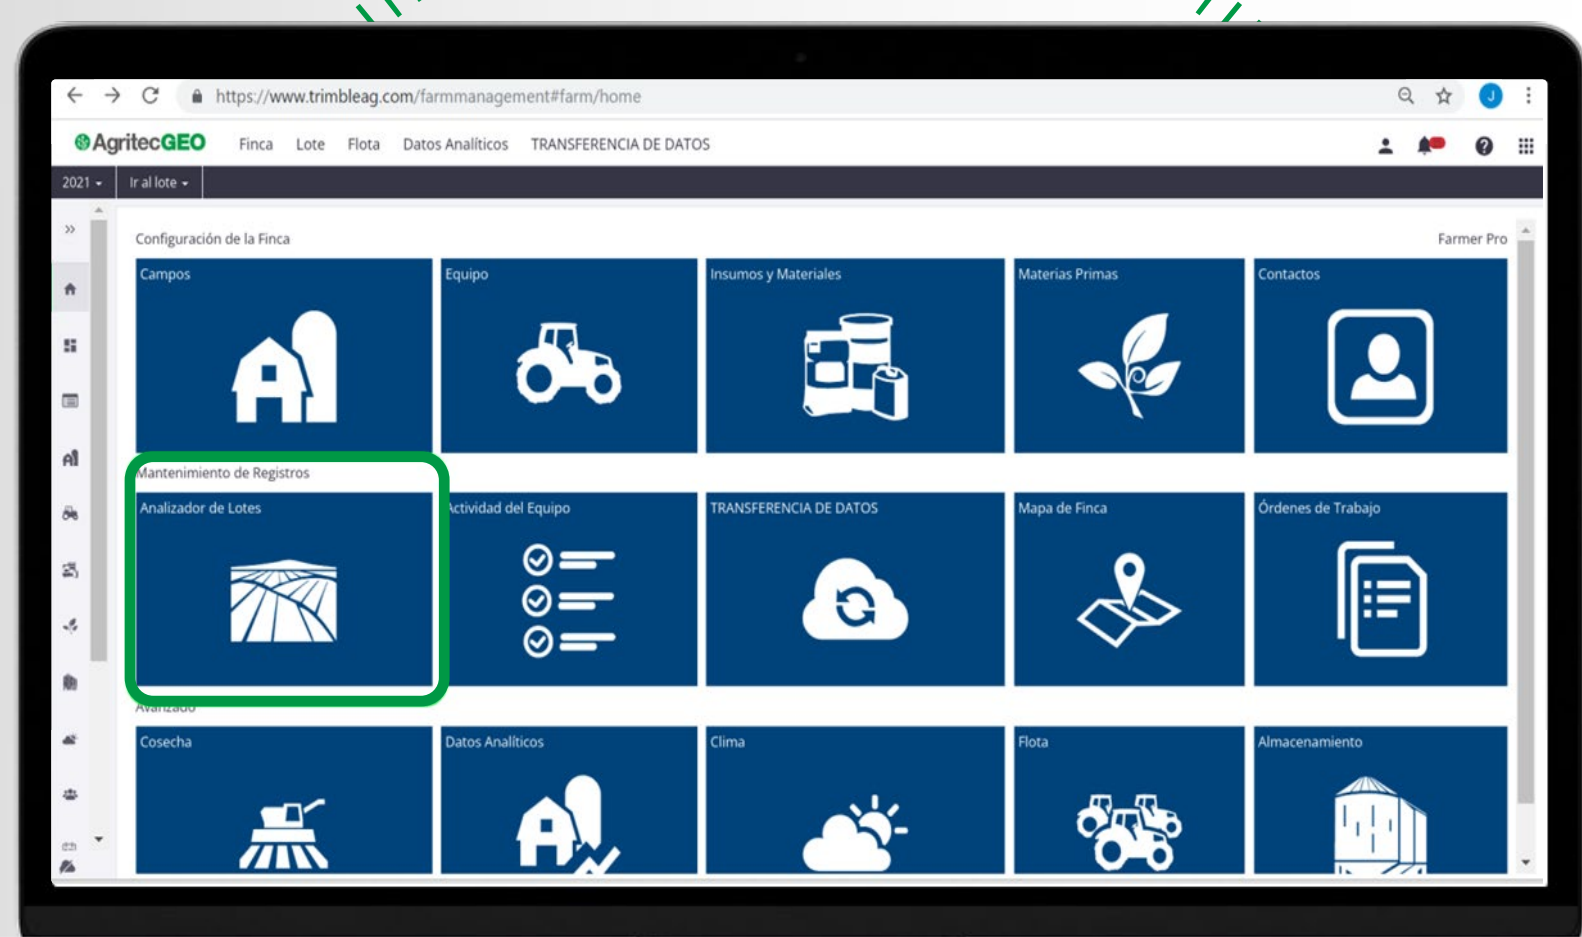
https://www.trimbleag.com/farmmanagement#farm/home

AgritecGEO Finca Lote Flota Datos Analíticos TRANSFERENCIA DE DATOS

2021 ▾ Ir al lote ▾

Configuración de la Finca

Farmer Pro

Campos

Equipo

Insumos y Materiales

Materias Primas

Contactos

Mantenimiento de Registros

Analizador de Lotes

Actividad del Equipo

TRANSFERENCIA DE DATOS

Mapa de Finca

Órdenes de Trabajo

Avanzado

Cosecha

Datos Analíticos

Clima

Flota

Almacenamiento